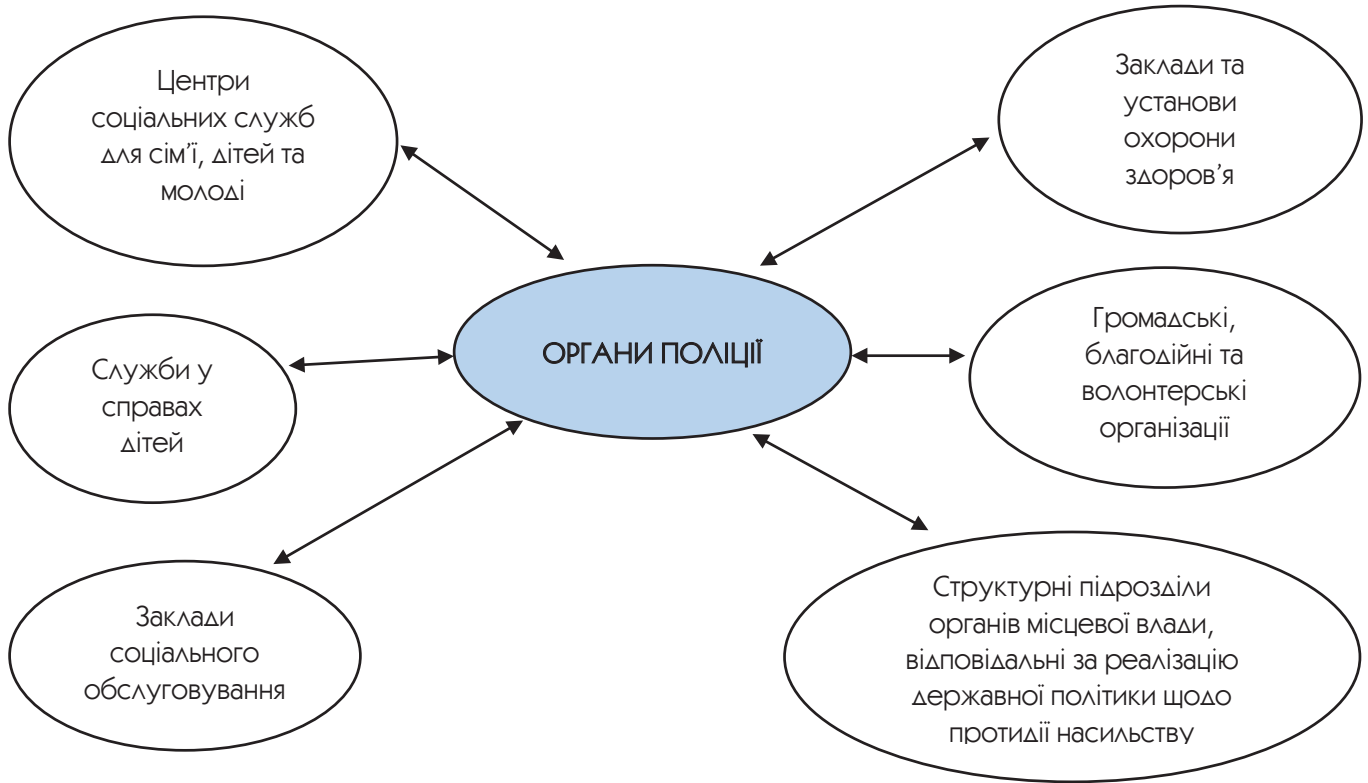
Центри соціальних служб для сім'ї, дітей та молоді

Заклади та установи охорони здоров'я

ОРГАНИ ПОЛІЦІЇ

Служби у справах дітей

Громадські, благодійні та волонтерські організації

Заклади соціального обслуговування

Структурні підрозділи органів місцевої влади, відповідальні за реалізацію державної політики щодо протидії насильству